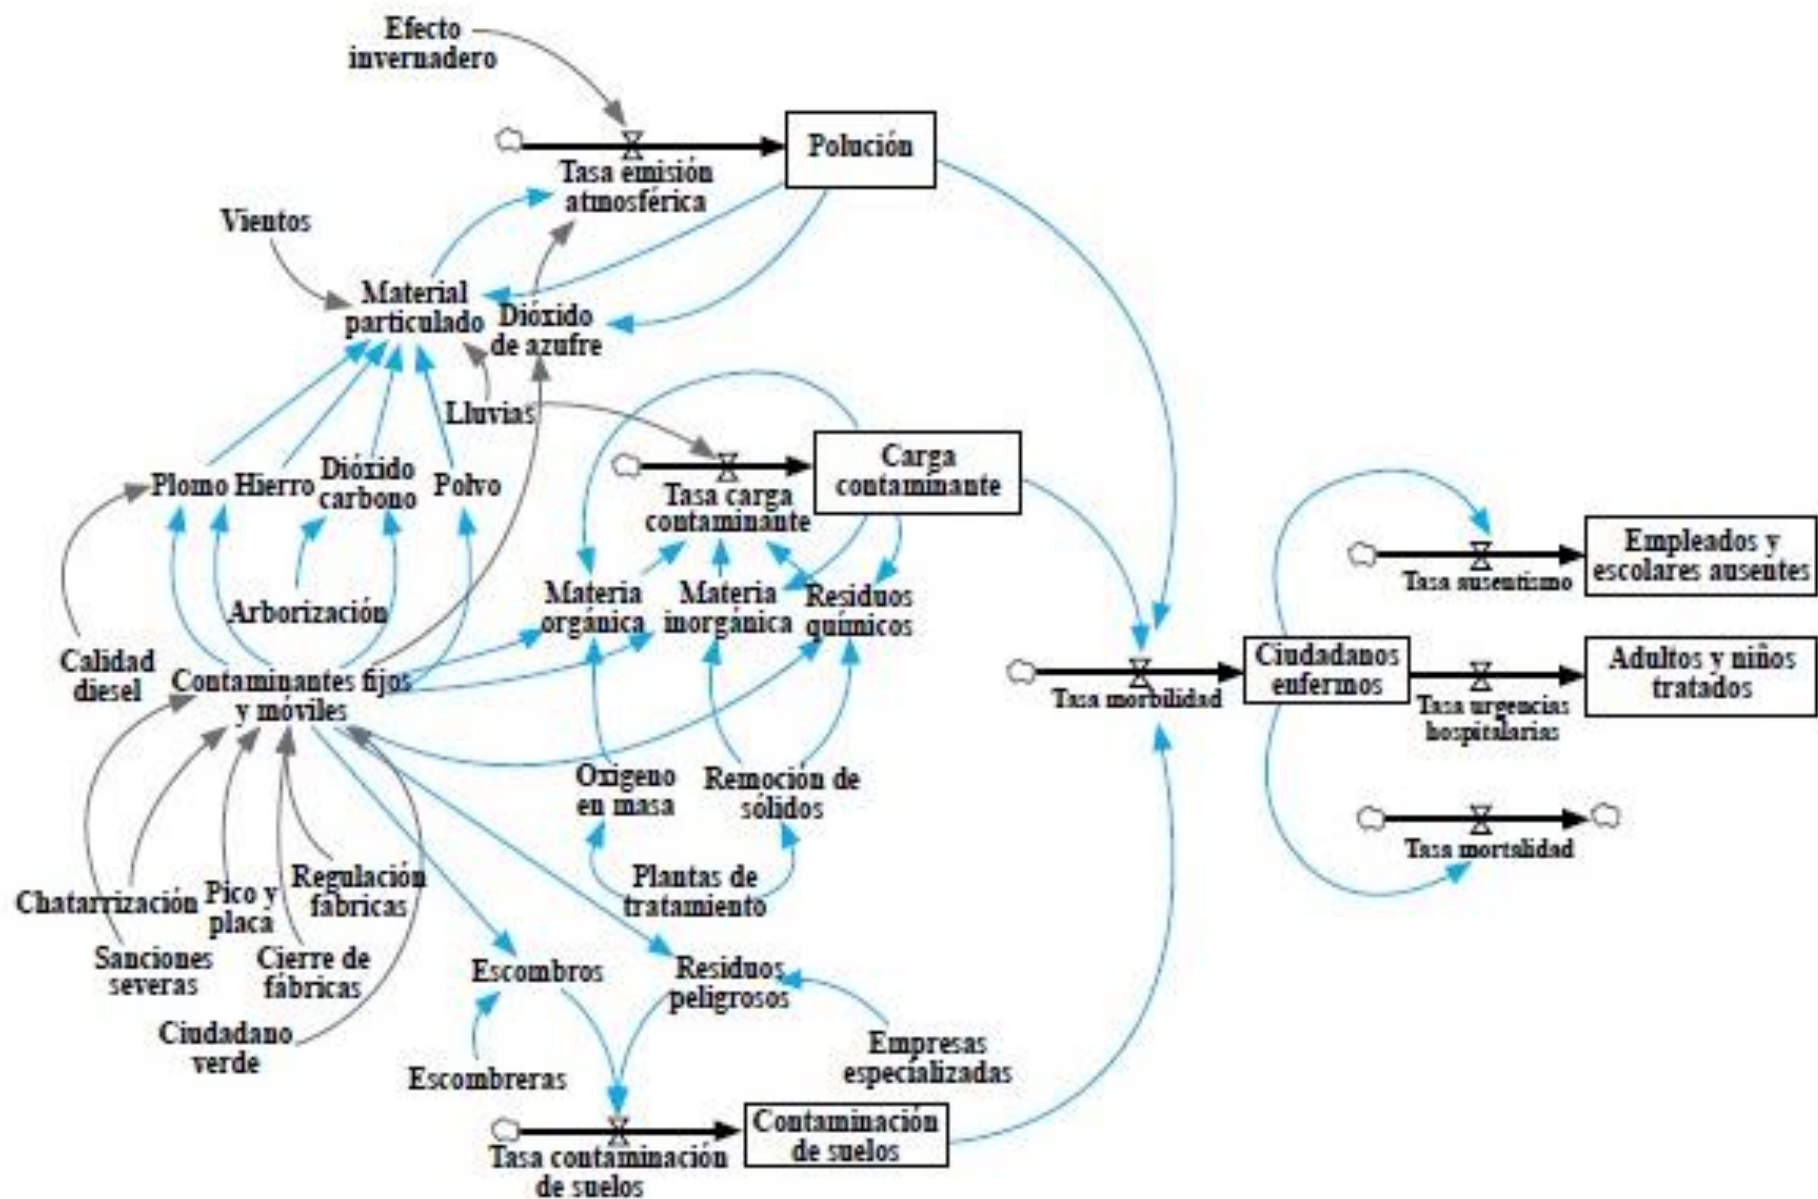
Efecto invernadero

Polución

Tasa emisión atmosférica

Vientos

Material particulado

Dióxido de azufre

Lluvias

Carga contaminante

Tasa carga contaminante

Plomo

Hierro

Dióxido carbono

Polvo

Arborización

Materia orgánica

Materia inorgánica

Residuos químicos

Empleados y escolares ausentes

Tasa ausentismo

Calidad diesel

Contaminantes fijos y móviles

Tasa morbilidad

Ciudadanos enfermos

Tasa urgencias hospitalarias

Adultos y niños tratados

Oxigeno en masa

Remoción de sólidos

Tasa mortalidad

Chatarrización

Pico y placa

Regulación fabricas

Plantas de tratamiento

Sanciones severas

Cierre de fábricas

Escombros

Residuos peligrosos

Ciudadano verde

Empresas especializadas

Escombreras

Contaminación de suelos

Tasa contaminación de suelos